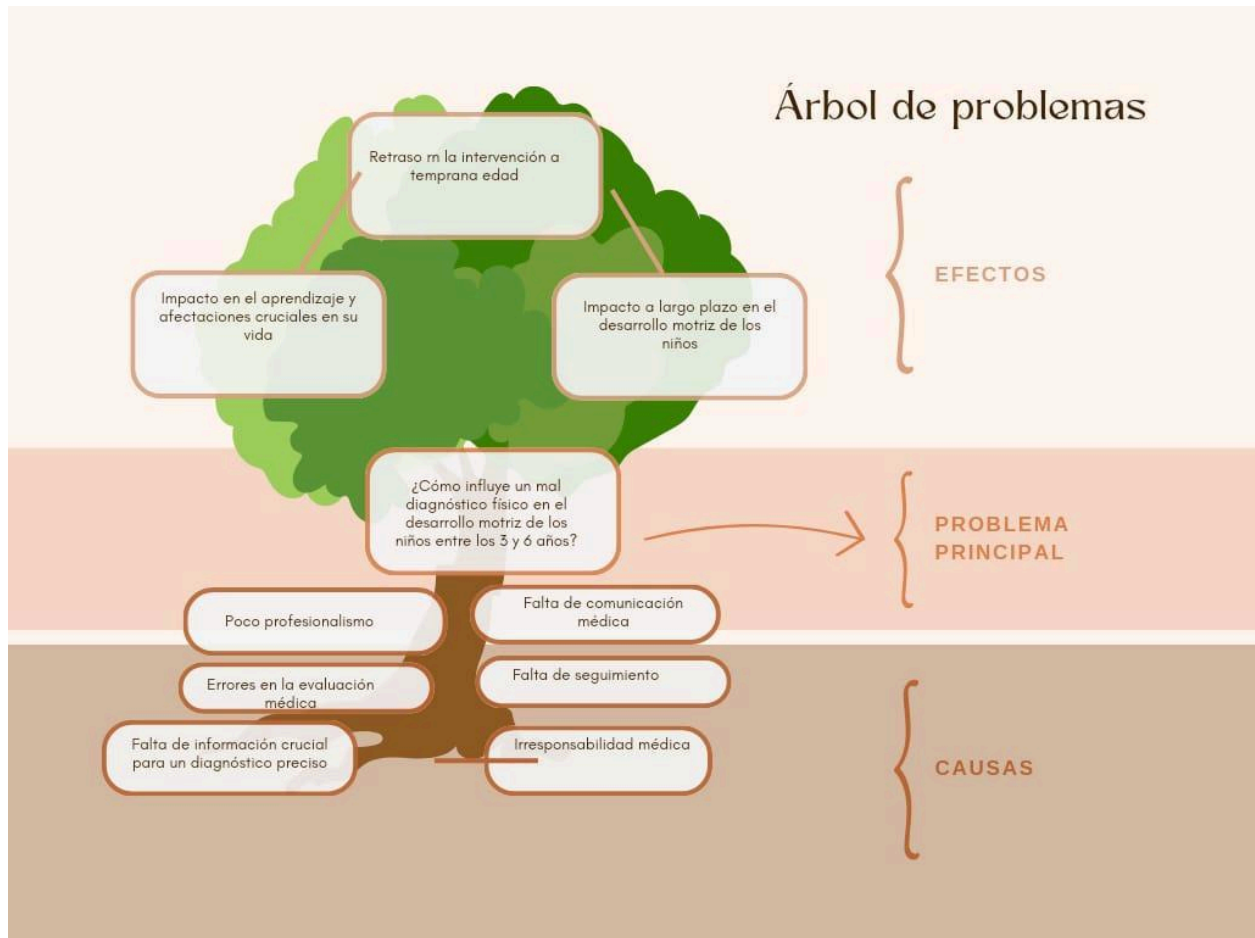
Árbol de problemas

Retraso rn la intervención a temprana edad

Impacto en el aprendizaje y afectaciones cruciales en su vida

Impacto a largo plazo en el desarrollo motriz de los niños

EFECTOS

¿Cómo influye un mal diagnóstico físico en el desarrollo motriz de los niños entre los 3 y 6 años?

PROBLEMA PRINCIPAL

Poco profesionalismo

Falta de comunicación médica

Errores en la evaluación médica

Falta de seguimiento

Falta de información crucial para un diagnóstico preciso

Irresponsabilidad médica

CAUSAS